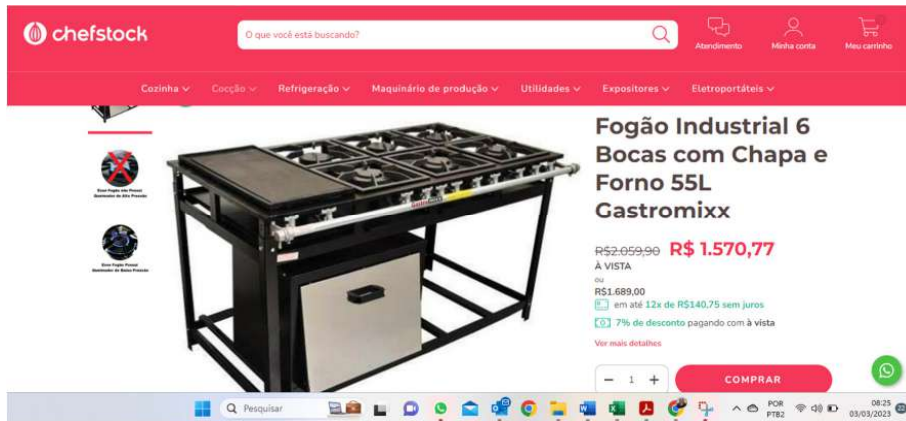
chefstock

O que você está buscando?

Atendimento Minha conta Meu carrinho

Cozinha Cocção Refrigeração Maquinário de produção Utilidades Expositores Eletroportáteis

Esse Fogão não Possui Queimador de Alta Pressão

Esse Fogão Possui Queimador de Baixa Pressão

Fogão Industrial 6 Bocas com Chapa e Forno 55L Gastromixx

R$2.059,90 R$ 1.570,77
À VISTA
ou
R$1.689,00
em até 12x de R$140,75 sem juros
7% de desconto pagando com à vista

Ver mais detalhes

− 1 + COMPRAR

Pesquisar

POR PTB2

08:25 03/03/2023